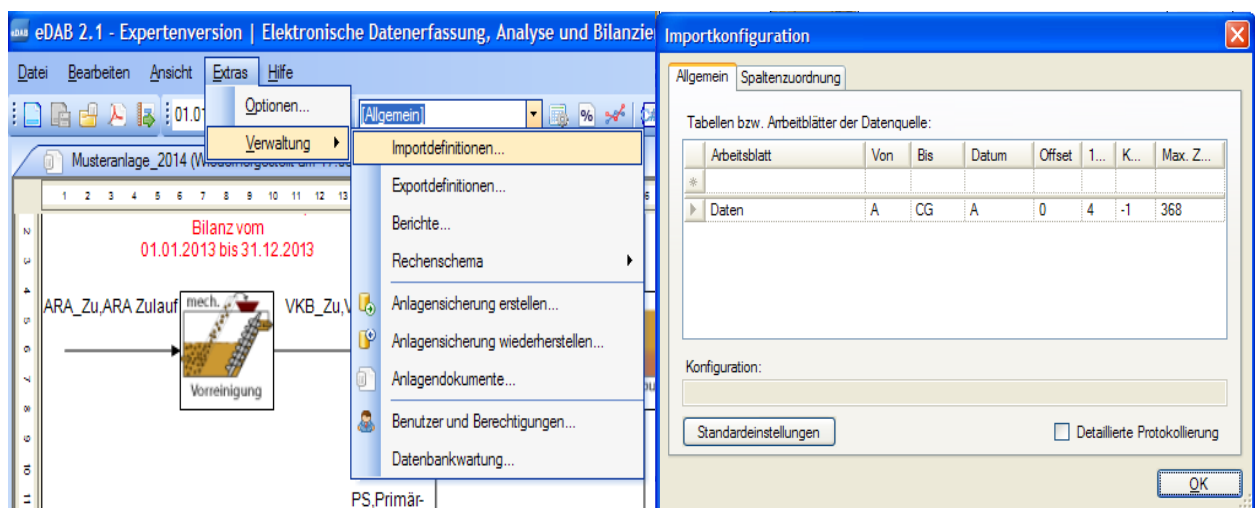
eDAB eDAB 2.1 - Expertenversion | Elektronische Datenerfassung, Analyse und Bilanzie

Datei Bearbeiten Ansicht Extras Hilfe

01.01

Optionen...

Verwaltung

[Allgemein]

Musteranlage_2014 (W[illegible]

1 2 3 4 5 6 7 8 9 10 11 12 13

Bilanz vom
01.01.2013 bis 31.12.2013

ARA_Zu,ARA Zulauf

mech.

Vorreinigung

VKB_Zu,V

PS,Primär-

Importdefinitionen...
Exportdefinitionen...
Berichte...
Rechenschema
Anlagensicherung erstellen...
Anlagensicherung wiederherstellen...
Anlagendokumente...
Benutzer und Berechtigungen...
Datenbankwartung...

Importkonfiguration

Allgemein Spaltenzuordnung

Tabellen bzw. Arbeitblätter der Datenquelle:

| | Arbeitsblatt | Von | Bis | Datum | Offset | 1... | K... | Max. Z... |
|---|---|---|---|---|---|---|---|---|
| * | | | | | | | | |
| ▶ | Daten | A | CG | A | 0 | 4 | -1 | 368 |

Konfiguration:

Standardeinstellungen

Detaillierte Protokollierung

OK